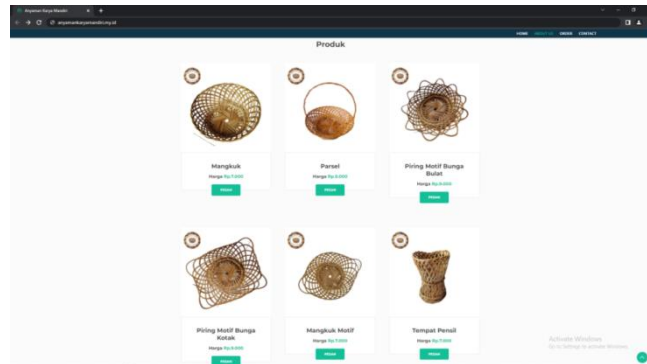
Anyaman Karya Mandiri
anyamankaryamandiri.my.id

HOME ABOUT US ORDER CONTACT

Produk

Mangkuk
Harga: Rp.7.000
PESAN

Parsel
Harga: Rp.8.000
PESAN

Piring Motif Bunga Bulat
Harga: Rp.8.000
PESAN

Piring Motif Bunga Kotak
Harga: Rp.8.000
PESAN

Mangkuk Motif
Harga: Rp.7.000
PESAN

Tempat Pensil
Harga: Rp.7.000
PESAN

Activate Windows
Go to Settings to activate Windows.